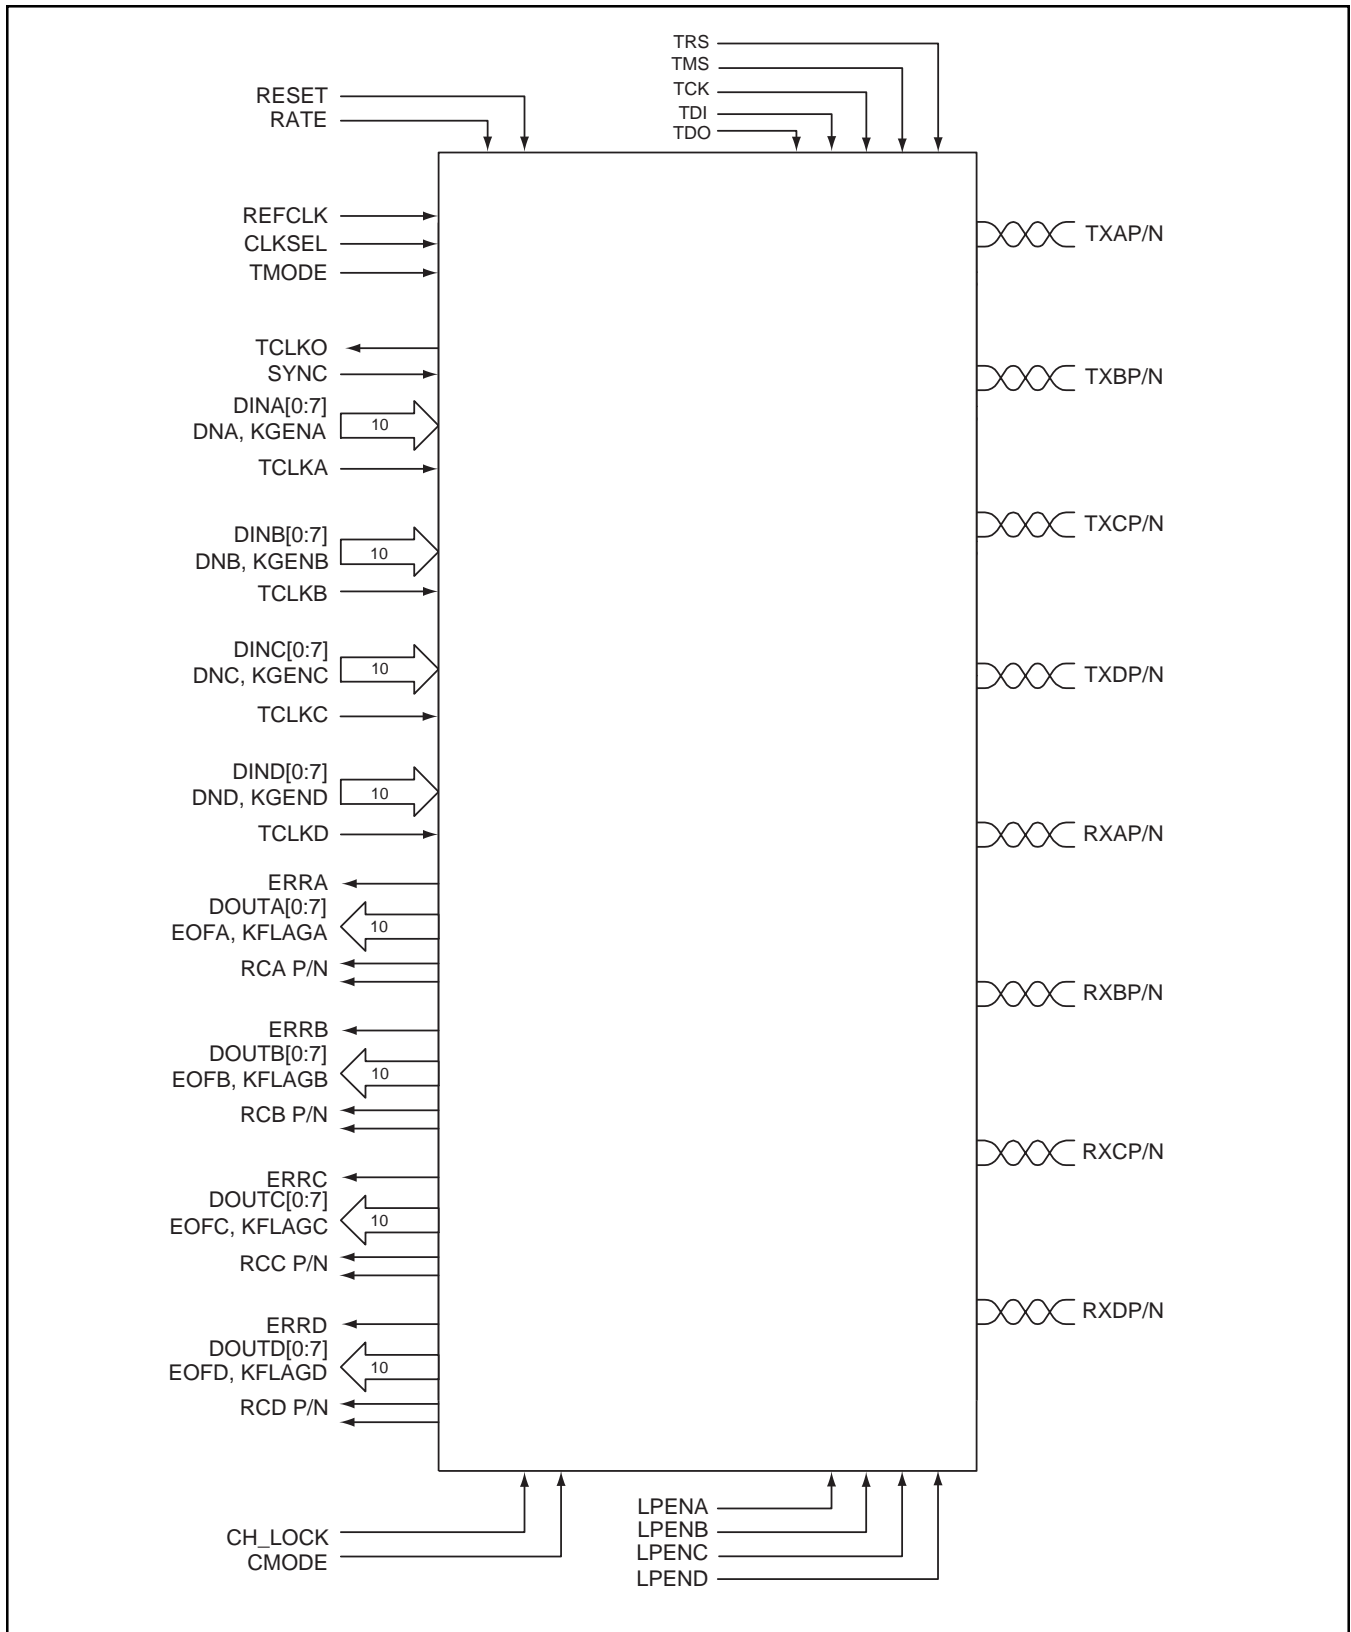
TRS
TMS
TCK
TDI
TDO

RESET
RATE

REFCLK
CLKSEL
TMODE

TCLKO
SYNC
DINA[0:7]
DNA, KGENA
10
TCLKA

DINB[0:7]
DNB, KGENB
10
TCLKB

DINC[0:7]
DNC, KGENC
10
TCLKC

DIND[0:7]
DND, KGEND
10
TCLKD

ERRA
DOUTA[0:7]
EOFA, KFLAGA
10
RCA P/N

ERRB
DOUTB[0:7]
EOFB, KFLAGB
10
RCB P/N

ERRC
DOUTC[0:7]
EOFC, KFLAGC
10
RCC P/N

ERRD
DOUTD[0:7]
EOFD, KFLAGD
10
RCD P/N

CH_LOCK
CMODE

LPENA
LPENB
LPENC
LPEND

TXAP/N
TXBP/N
TXCP/N
TXDP/N
RXAP/N
RXBP/N
RXCP/N
RXDP/N